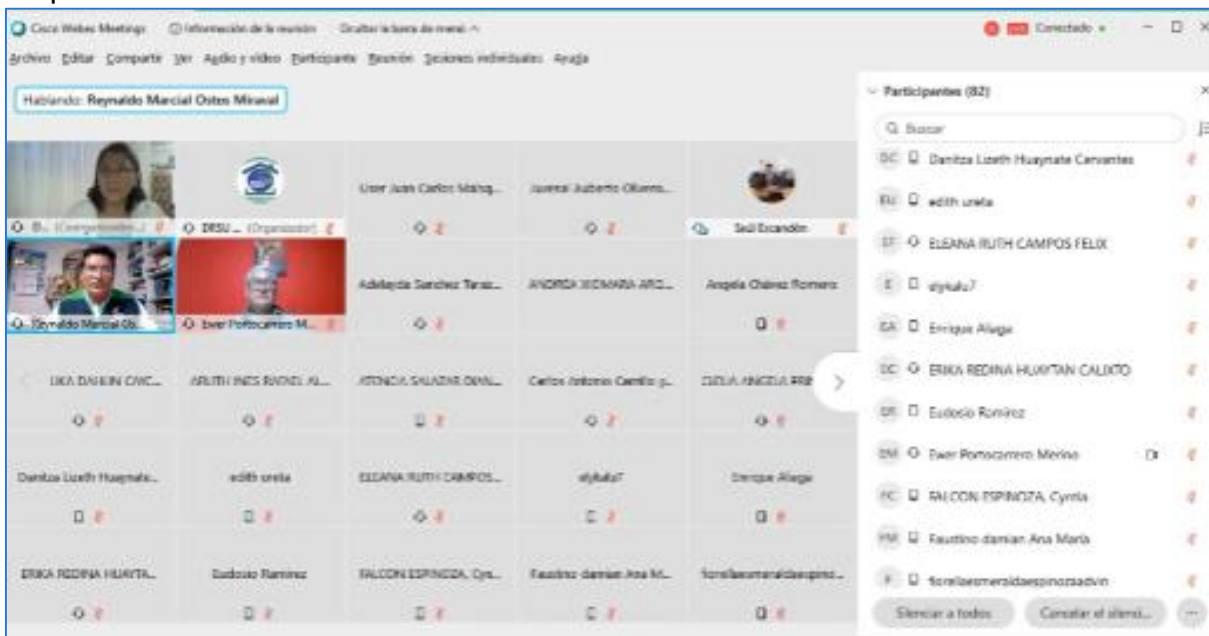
Cisco Webex Meetings   Información de la reunión   Ocultar la barra de menú

Conectado

Archivo  Editar  Compartir  Ver  Audio y vídeo  Participante  Reunión  Sesiones individuales  Ayuda

Hablando: Reynaldo Marcial Ostos Miraval

B... (Coorganizador...)   DRSU... (Organizador)   User Juan Carlos Mang...   Juvenal Auberto Olivero...   Seil Escandón

Reynaldo Marcial Os...   Ever Portocarrero M...   Adelayda Sanchez Taraz...   ANDREA XIOMARA ARG...   Angela Chávez Romero

UKA DAHLIN CWC...   ARUTH INES RAQUEL AL...   ATENCIA SALAZAR DIANA...   Carlos Antonio Castillo p...   CECILIA ANGELA PRE...

Danitza Lizeth Huaynate...   edith ureta   ELEANA RUTH CAMPOS...   elykalu7   Enrique Aliaga

ERIKA REDINA HUAYTA...   Eudosio Ramirez   FALCON ESPINOZA, Cyn...   Faustino damian Ana M...   fiorellaesmeraldaespino...

Participantes (82)

Buscar

DC Danitza Lizeth Huaynate Cervantes
EU edith ureta
EF ELEANA RUTH CAMPOS FELIX
E elykalu7
EA Enrique Aliaga
EC ERIKA REDINA HUAYTAN CALIXTO
ER Eudosio Ramirez
EM Ever Portocarrero Merino
FC FALCON ESPINOZA, Cyntia
FM Faustino damian Ana Maria
F fiorellaesmeraldaespinozaadvin

Silenciar a todos   Cancelar el silenci...   ...